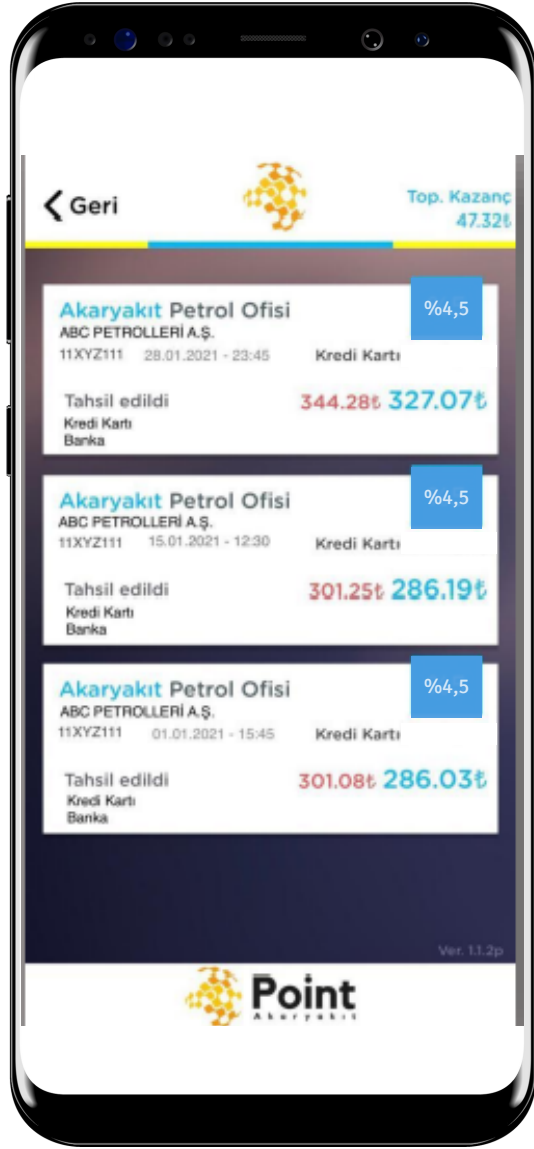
< Geri

Top. Kazanç
47.32₺

Akaryakıt Petrol Ofisi
ABC PETROLLERİ A.Ş.
11XYZ111 28.01.2021 - 23:45 Kredi Kartı
%4,5
Tahsil edildi
Kredi Kartı
Banka
344.28₺ 327.07₺

Akaryakıt Petrol Ofisi
ABC PETROLLERİ A.Ş.
11XYZ111 15.01.2021 - 12:30 Kredi Kartı
%4,5
Tahsil edildi
Kredi Kartı
Banka
301.25₺ 286.19₺

Akaryakıt Petrol Ofisi
ABC PETROLLERİ A.Ş.
11XYZ111 01.01.2021 - 15:45 Kredi Kartı
%4,5
Tahsil edildi
Kredi Kartı
Banka
301.08₺ 286.03₺

Ver. 1.1.2p

Point
Akaryakıt